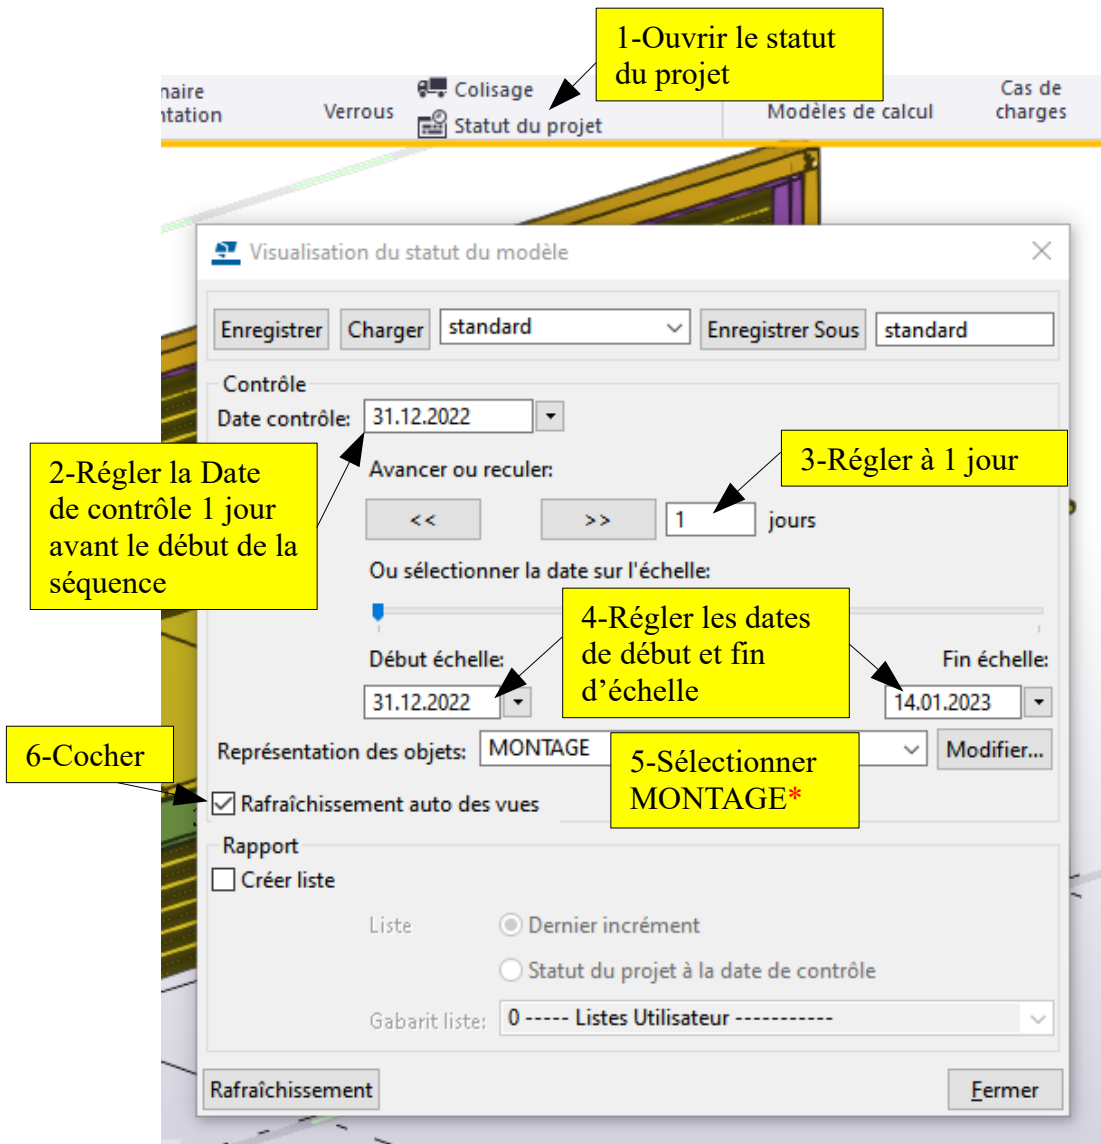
naire
ntation

Verrous

Colisage
Statut du projet

1-Ouvrir le statut du projet

Modèles de calcul

Cas de charges

Visualisation du statut du modèle

Enregistrer
Charger
standard
Enregistrer Sous
standard

Contrôle
Date contrôle: 31.12.2022

2-Régler la Date de contrôle 1 jour avant le début de la séquence

Avancer ou reculer:

3-Régler à 1 jour

<<
>>
1
jours

Ou sélectionner la date sur l'échelle:

4-Régler les dates de début et fin d'échelle

Début échelle:
31.12.2022

Fin échelle:
14.01.2023

Représentation des objets: MONTAGE
Modifier...

5-Sélectionner MONTAGE*

6-Cocher

Rafraîchissement auto des vues

Rapport
Créer liste

Liste
Dernier incrément
Statut du projet à la date de contrôle

Gabarit liste: 0 ----- Listes Utilisateur -----------

Rafraîchissement
Fermer